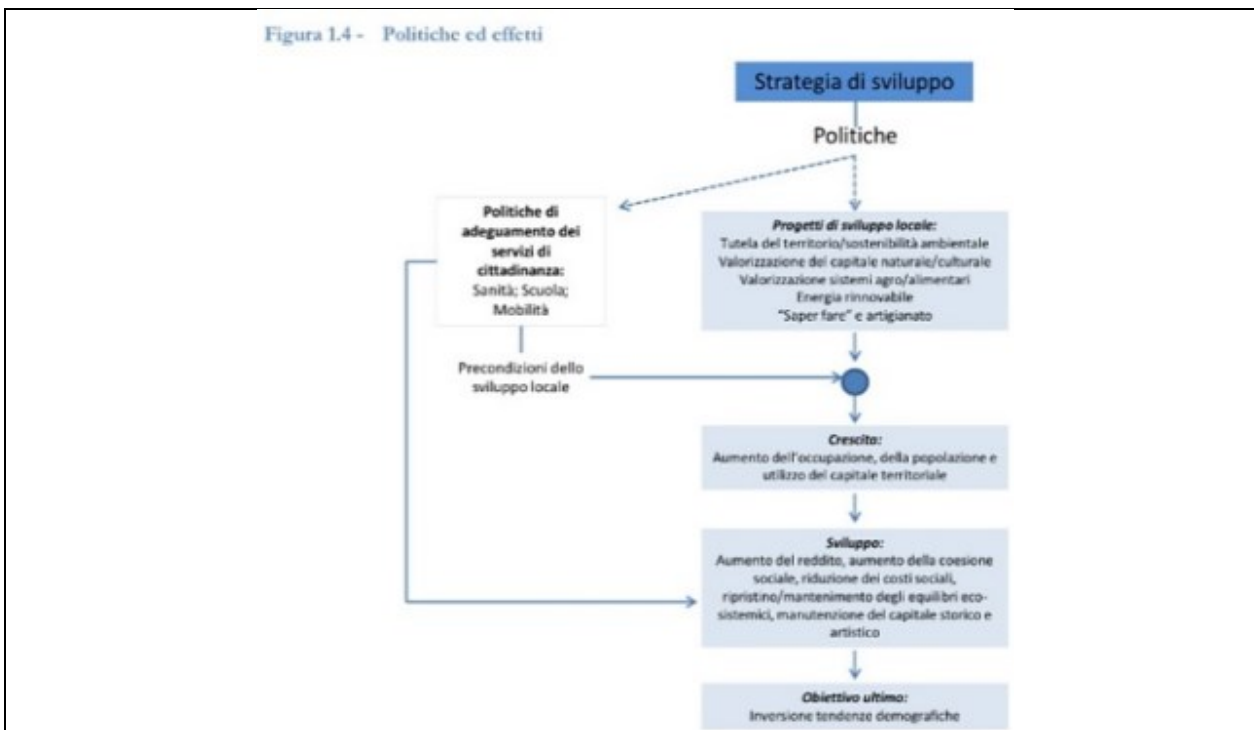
Figura 1.4 - Politiche ed effetti

Strategia di sviluppo

Politiche

Politiche di adeguamento dei servizi di cittadinanza:
Sanità; Scuola; Mobilità

Progetti di sviluppo locale:
Tutela del territorio/sostenibilità ambientale
Valorizzazione del capitale naturale/culturale
Valorizzazione sistemi agro/alimentari
Energia rinnovabile
"Saper fare" e artigianato

Precondizioni dello sviluppo locale

Crescita:
Aumento dell'occupazione, della popolazione e utilizzo del capitale territoriale

Sviluppo:
Aumento del reddito, aumento della coesione sociale, riduzione dei costi sociali, ripristino/mantenimento degli equilibri ecosistemici, manutenzione del capitale storico e artistico

Obiettivo ultimo:
Inversione tendenze demografiche